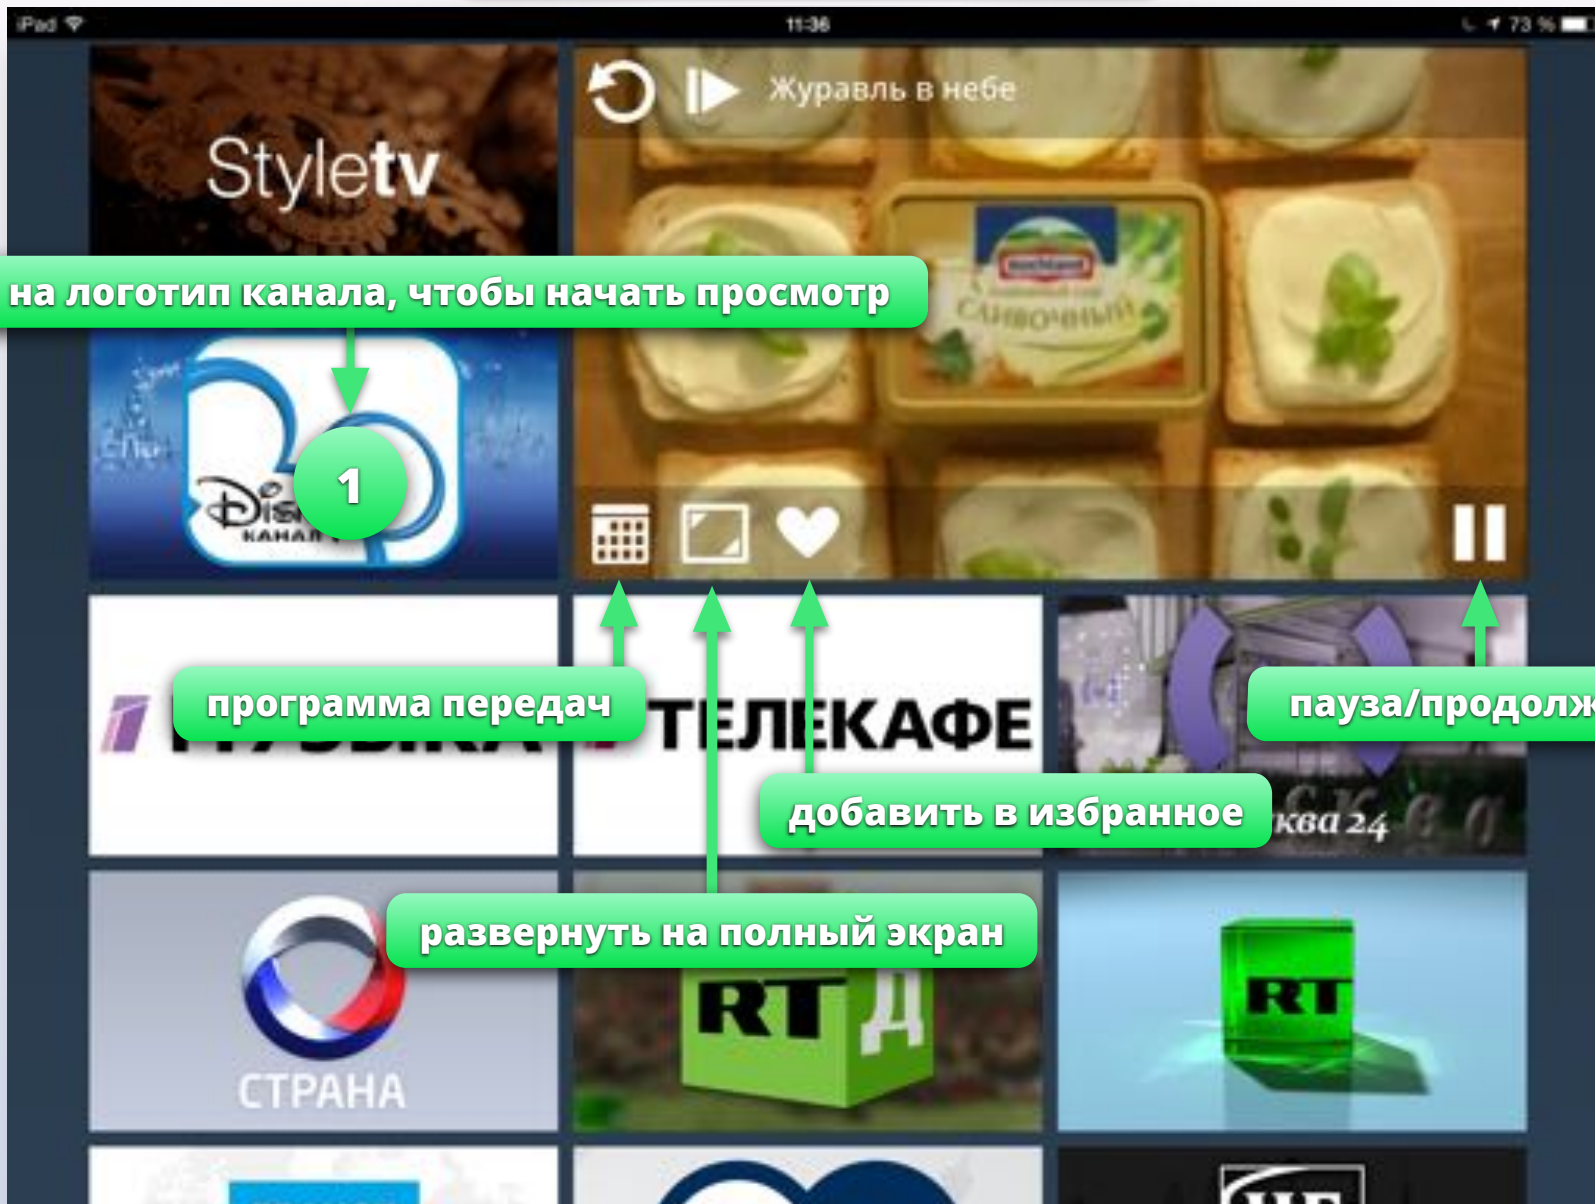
iPad
11:36
73 %

Styletv

Журавль в небе

Hochland
Сливочный

на логотип канала, чтобы начать просмотр

1

Disney
КАНАЛ

программа передач

ТЕЛЕКАФЕ

пауза/продолж

добавить в избранное

ква 24

развернуть на полный экран

СТРАНА

RT Д

RT